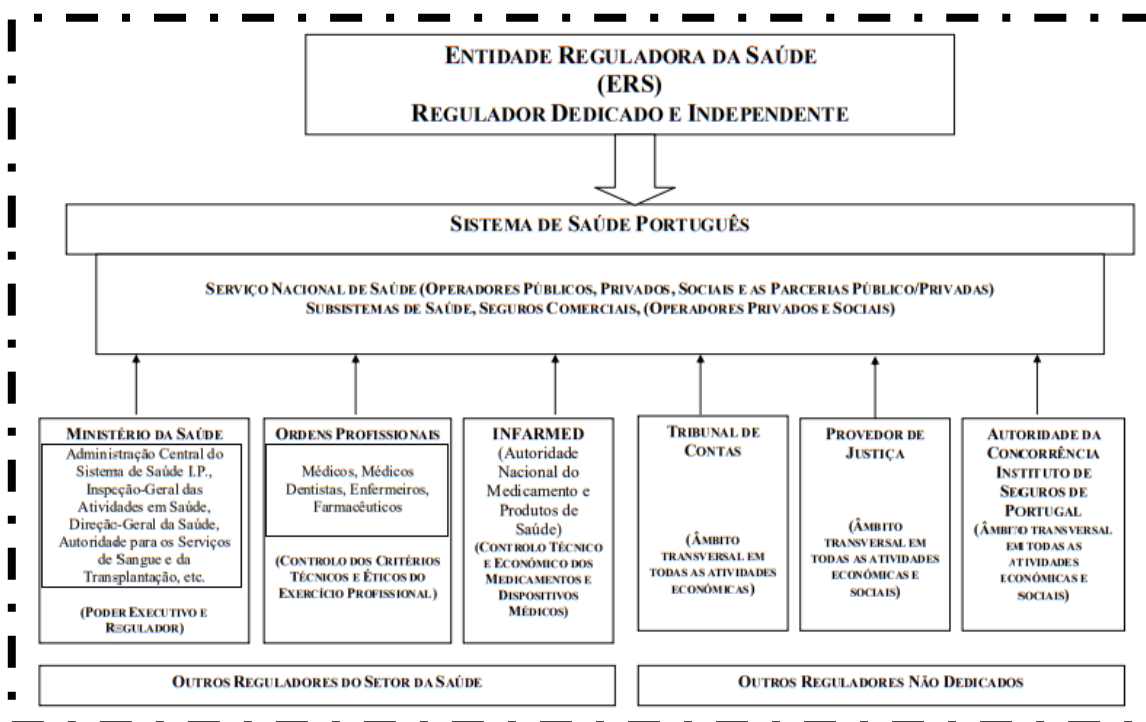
ENTIDADE REGULADORA DA SAÚDE
(ERS)
REGULADOR DEDICADO E INDEPENDENTE

SISTEMA DE SAÚDE PORTUGUÊS

SERVIÇO NACIONAL DE SAÚDE (OPERADORES PÚBLICOS, PRIVADOS, SOCIAIS E AS PARCERIAS PÚBLICO/PRIVADAS)
SUBSISTEMAS DE SAÚDE, SEGUROS COMERCIAIS, (OPERADORES PRIVADOS E SOCIAIS)

MINISTÉRIO DA SAÚDE
Administração Central do Sistema de Saúde I.P., Inspeção-Geral das Atividades em Saúde, Direção-Geral da Saúde, Autoridade para os Serviços de Sangue e da Transplantação, etc.
(PODER EXECUTIVO E REGULADOR)

ORDENS PROFISSIONAIS
Médicos, Médicos Dentistas, Enfermeiros, Farmacêuticos
(CONTROLO DOS CRITÉRIOS TÉCNICOS E ÉTICOS DO EXERCÍCIO PROFISSIONAL)

INFARMED
(Autoridade Nacional do Medicamento e Produtos de Saúde)
(CONTROLO TÉCNICO E ECONÓMICO DOS MEDICAMENTOS E DISPOSITIVOS MÉDICOS)

TRIBUNAL DE CONTAS
(ÂMBITO TRANSVERSAL EM TODAS AS ATIVIDADES ECONÓMICAS)

PROVEDOR DE JUSTIÇA
(ÂMBITO TRANSVERSAL EM TODAS AS ATIVIDADES ECONÓMICAS E SOCIAIS)

AUTORIDADE DA CONCORRÊNCIA
INSTITUTO DE SEGUROS DE PORTUGAL
(ÂMBITO TRANSVERSAL EM TODAS AS ATIVIDADES ECONÓMICAS E SOCIAIS)

OUTROS REGULADORES DO SETOR DA SAÚDE

OUTROS REGULADORES NÃO DEDICADOS